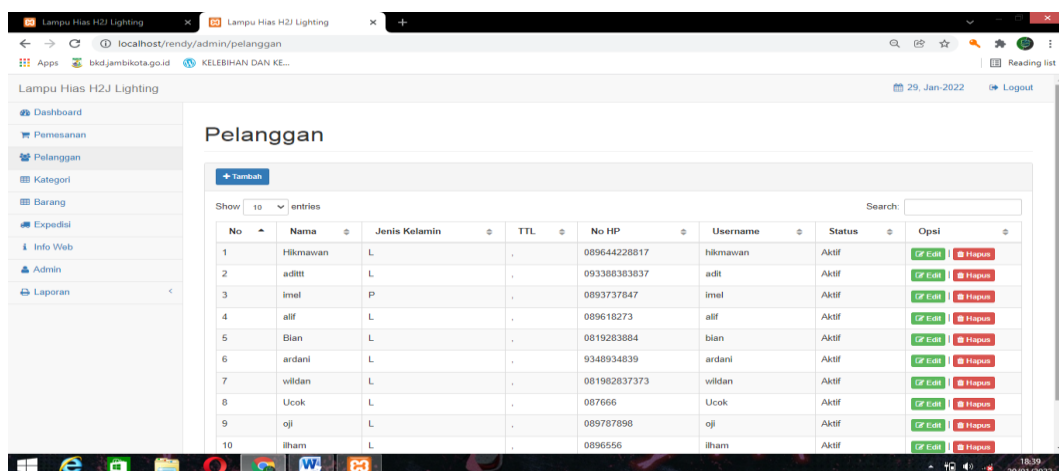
Lampu Hias H2J Lighting × Lampu Hias H2J Lighting × +

localhost/rendy/admin/pelanggan

Apps bkd.jambikota.go.id KELEBIHAN DAN KE...

Reading list

Lampu Hias H2J Lighting

29, Jan-2022 Logout

Dashboard
Pemesanan
Pelanggan
Kategori
Barang
Expedisi
Info Web
Admin
Laporan

Pelanggan

+ Tambah

Show 10 entries

Search:

| No | Nama | Jenis Kelamin | TTL | No HP | Username | Status | Opsi |
|---|---|---|---|---|---|---|---|
| 1 | Hikmawan | L | , | 089644228817 | hikmawan | Aktif | Edit \| Hapus |
| 2 | adittt | L | , | 093388383837 | adit | Aktif | Edit \| Hapus |
| 3 | imel | P | , | 0893737847 | imel | Aktif | Edit \| Hapus |
| 4 | alif | L | , | 089618273 | alif | Aktif | Edit \| Hapus |
| 5 | Bian | L | , | 0819283884 | bian | Aktif | Edit \| Hapus |
| 6 | ardani | L | , | 9348934839 | ardani | Aktif | Edit \| Hapus |
| 7 | wildan | L | , | 081982837373 | wildan | Aktif | Edit \| Hapus |
| 8 | Ucok | L | , | 087666 | Ucok | Aktif | Edit \| Hapus |
| 9 | oji | L | , | 089787898 | oji | Aktif | Edit \| Hapus |
| 10 | ilham | L | , | 0896556 | ilham | Aktif | Edit \| Hapus |

18:39
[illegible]